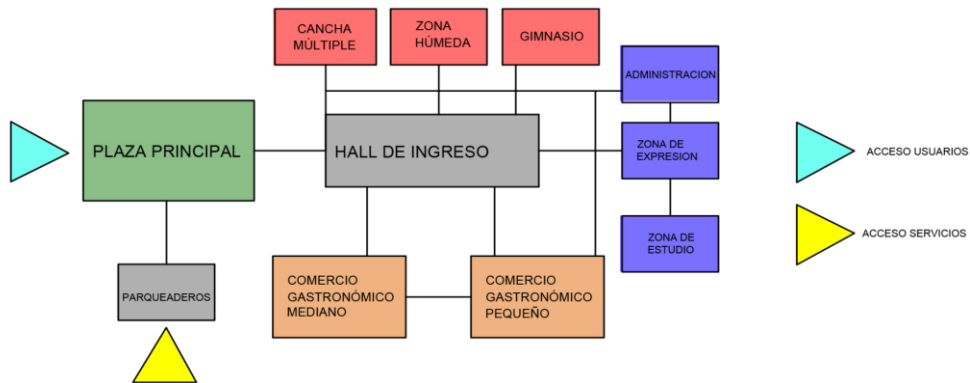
CANCHA MÚLTIPLE

ZONA HÚMEDA

GIMNASIO

ADMINISTRACION

PLAZA PRINCIPAL

HALL DE INGRESO

ZONA DE EXPRESION

ACCESO USUARIOS

ZONA DE ESTUDIO

ACCESO SERVICIOS

PARQUEADEROS

COMERCIO GASTRONÓMICO MEDIANO

COMERCIO GASTRONÓMICO PEQUEÑO